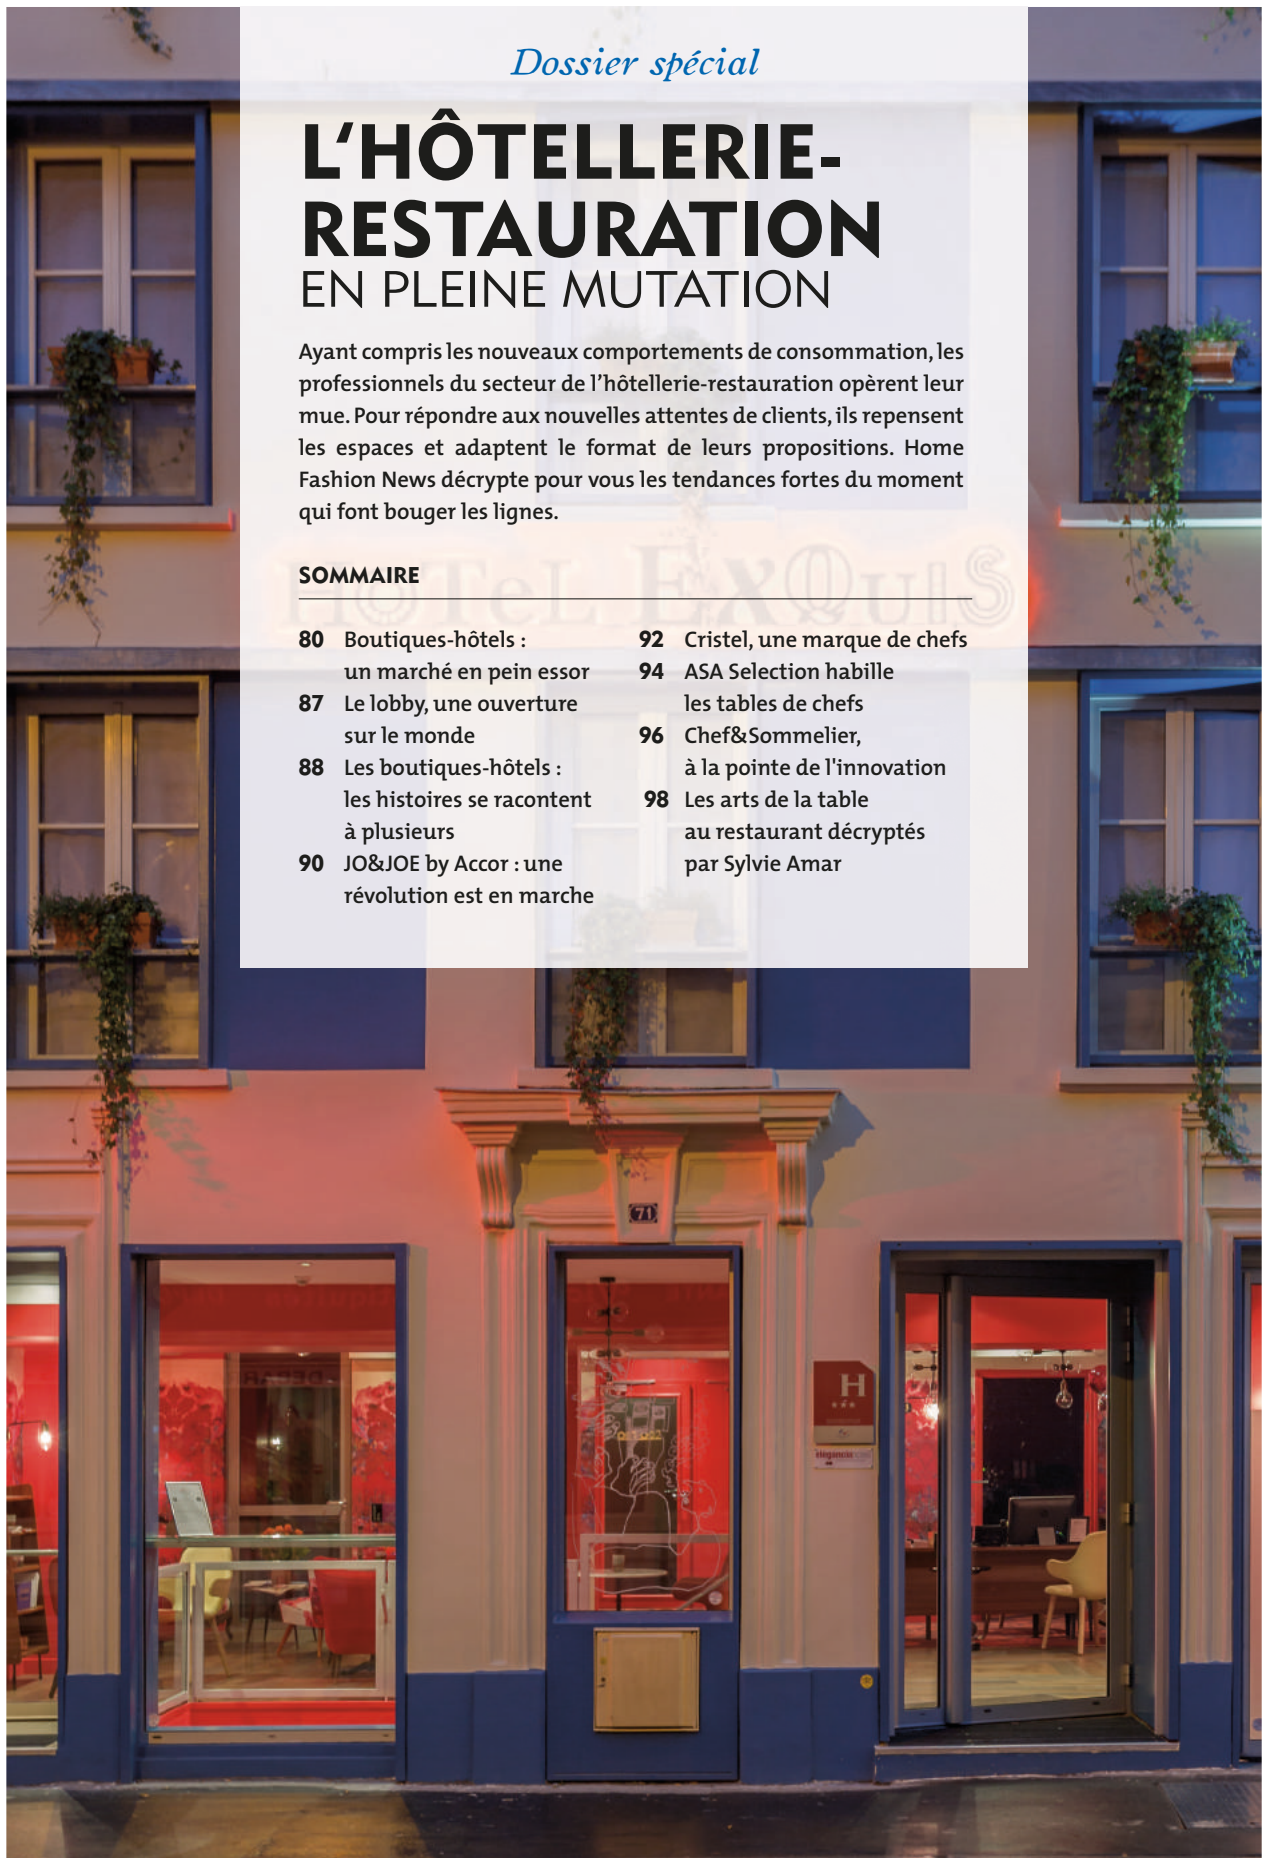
Dossier spécial

L'HÔTELLERIE-RESTAURATION
EN PLEINE MUTATION

Ayant compris les nouveaux comportements de consommation, les professionnels du secteur de l'hôtellerie-restauration opèrent leur mue. Pour répondre aux nouvelles attentes de clients, ils repensent les espaces et adaptent le format de leurs propositions. Home Fashion News décrypte pour vous les tendances fortes du moment qui font bouger les lignes.

SOMMAIRE

80 Boutiques-hôtels : un marché en pein essor
87 Le lobby, une ouverture sur le monde
88 Les boutiques-hôtels : les histoires se racontent à plusieurs
90 JO&JOE by Accor : une révolution est en marche

92 Cristel, une marque de chefs
94 ASA Selection habille les tables de chefs
96 Chef&Sommelier, à la pointe de l'innovation
98 Les arts de la table au restaurant décryptés par Sylvie Amar

HÔTEL EXQUIS

71

H